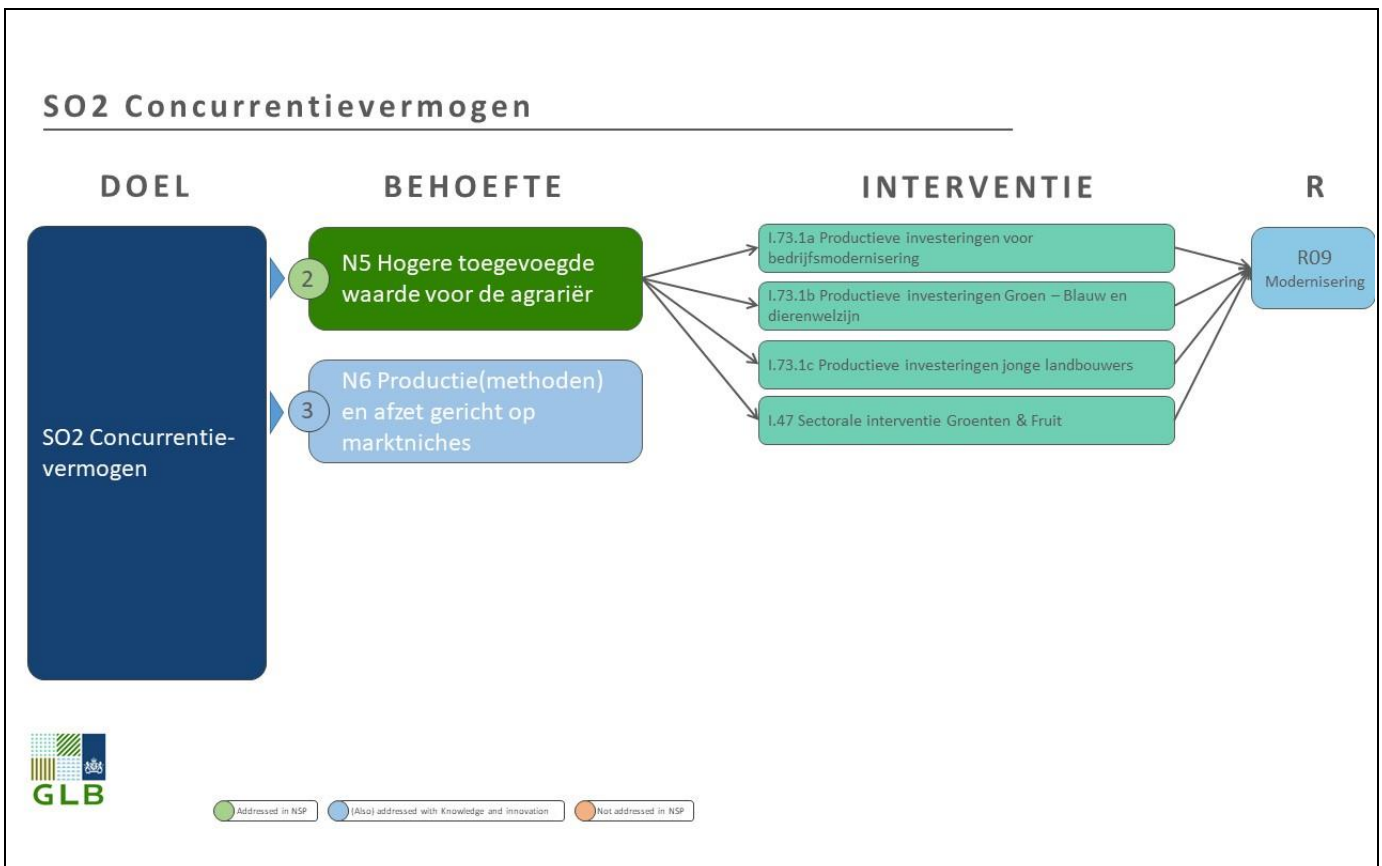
SO2 Concurrentievermogen

DOEL

BEHOEFTE

INTERVENTIE

R

SO2 Concurrentievermogen

2 N5 Hogere toegevoegde waarde voor de agrariër

3 N6 Productie(methoden) en afzet gericht op marktniches

I.73.1a Productieve investeringen voor bedrijfsmodernisering

I.73.1b Productieve investeringen Groen – Blauw en dierenwelzijn

I.73.1c Productieve investeringen jonge landbouwers

I.47 Sectorale interventie Groenten & Fruit

R09 Modernisering

GLB

Addressed in NSP

(Also) addressed with Knowledge and innovation

Not addressed in NSP